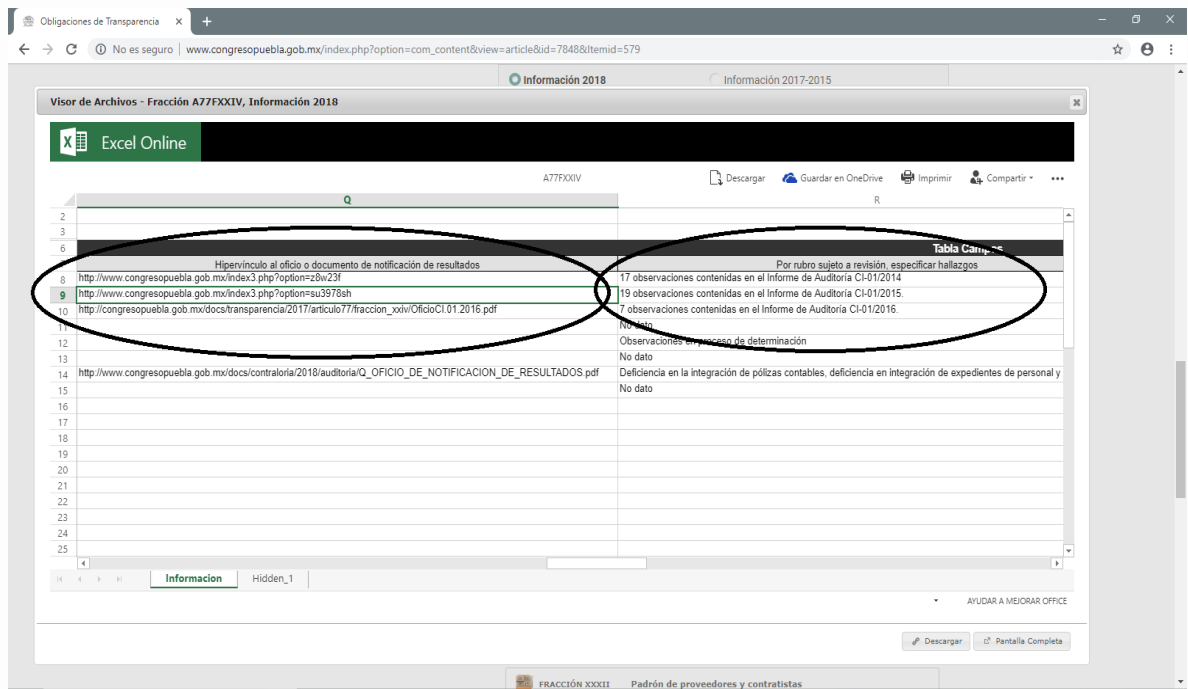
Obligaciones de Transparencia ×

No es seguro | www.congresopuebla.gob.mx/index.php?option=com_content&view=article&id=7848&Itemid=579

Información 2018
Información 2017-2015

Visor de Archivos - Fracción A77FXXIV, Información 2018

Excel Online

A77FXXIV
Descargar Guardar en OneDrive Imprimir Compartir •••

| | Q | R |
|---|---|---|
| 2 | | |
| 3 | | |
| 6 | | Tabla Camp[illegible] |
| | Hipervínculo al oficio o documento de notificación de resultados | Por rubro sujeto a revisión, especificar hallazgos |
| 8 | http://www.congresopuebla.gob.mx/index3.php?option=z8w23f | 17 observaciones contenidas en el Informe de Auditoría CI-01/2014 |
| 9 | http://www.congresopuebla.gob.mx/index3.php?option=su3978sh | 19 observaciones contenidas en el Informe de Auditoría CI-01/2015. |
| 10 | http://congresopuebla.gob.mx/docs/transparencia/2017/articulo77/fraccion_xxiv/OficioCI.01.2016.pdf | 7 observaciones contenidas en el Informe de Auditoría CI-01/2016. |
| 11 | | No dato |
| 12 | | Observaciones en proceso de determinación |
| 13 | | No dato |
| 14 | http://www.congresopuebla.gob.mx/docs/contraloria/2018/auditoria/Q_OFICIO_DE_NOTIFICACION_DE_RESULTADOS.pdf | Deficiencia en la integración de pólizas contables, deficiencia en integración de expedientes de personal y |
| 15 | | No dato |
| 16 | | |
| 17 | | |
| 18 | | |
| 19 | | |
| 20 | | |
| 21 | | |
| 22 | | |
| 23 | | |
| 24 | | |
| 25 | | |

Informacion Hidden_1

AYUDAR A MEJORAR OFFICE

Descargar Pantalla Completa

FRACCIÓN XXXII Padrón de proveedores y contratistas